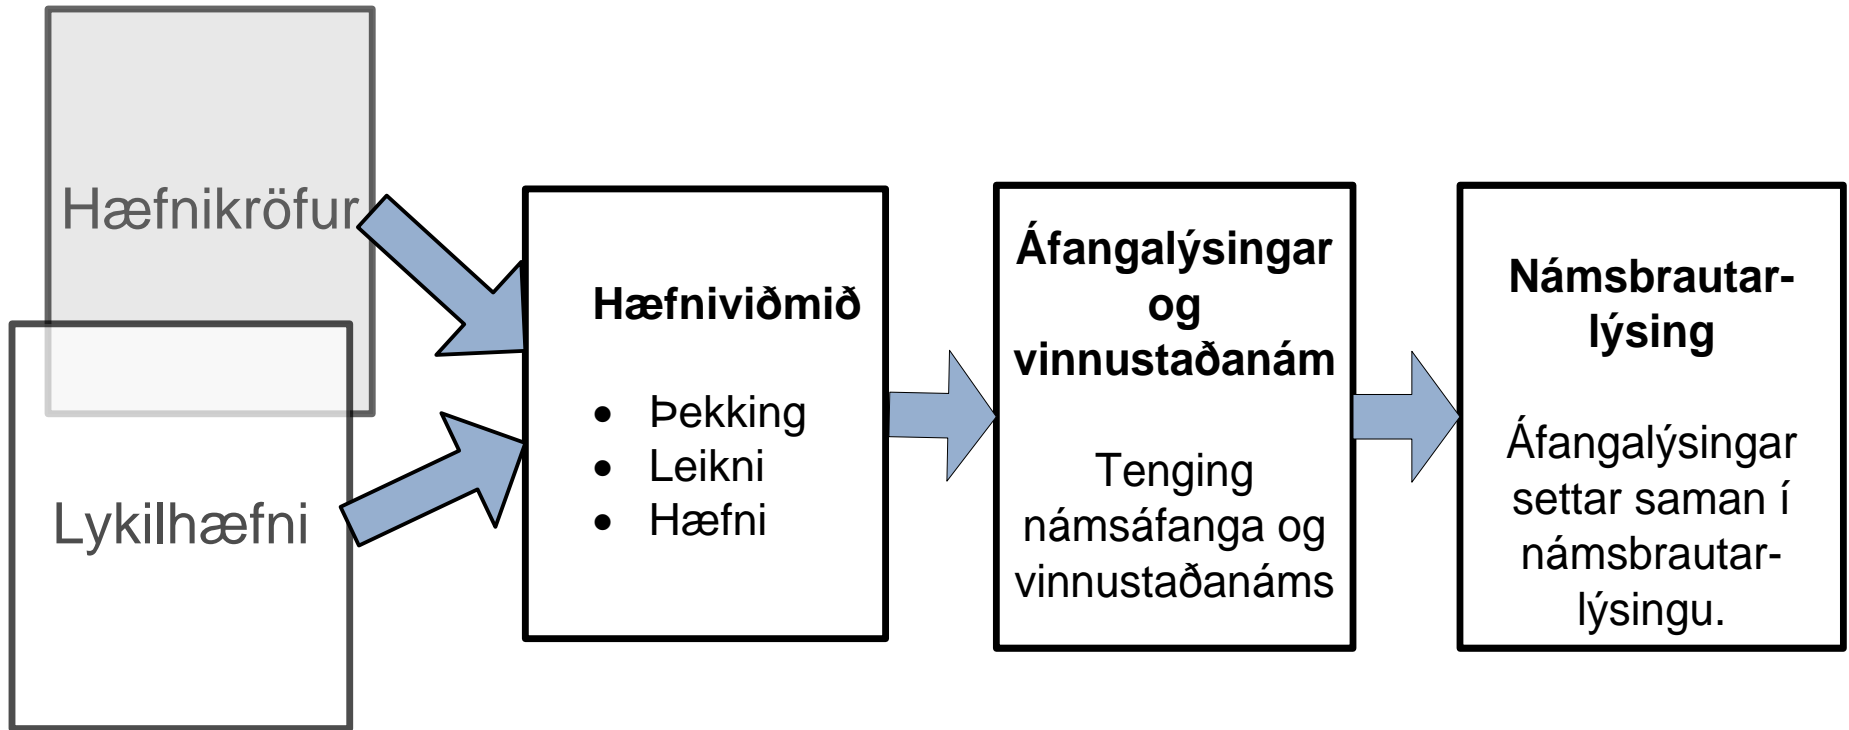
Hæfnikröfur

Lykilhæfni

Hæfniviðmið

- Þekking
- Leikni
- Hæfni

Áfangalýsingar og vinnustaðanám

Tenging námsáfanga og vinnustaðanáms

Námsbrautarlýsing

Áfangalýsingar settar saman í námsbrautarlýsingu.